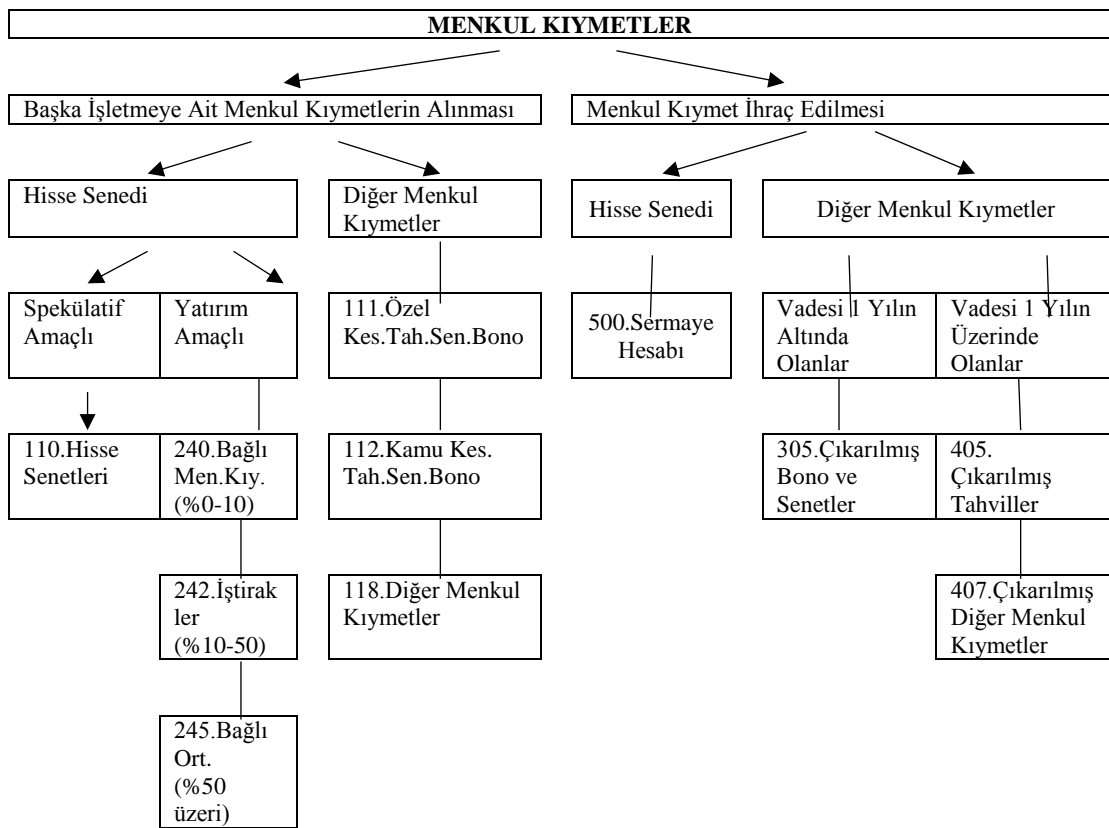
MENKUL KIYMETLER

Başka İşletmeye Ait Menkul Kıymetlerin Alınması

Menkul Kıymet İhraç Edilmesi

Hisse Senedi

Diğer Menkul Kıymetler

Hisse Senedi

Diğer Menkul Kıymetler

Spekülatif Amaçlı

Yatırım Amaçlı

111.Özel Kes.Tah.Sen.Bono

500.Sermaye Hesabı

Vadesi 1 Yılın Altında Olanlar

Vadesi 1 Yılın Üzerinde Olanlar

110.Hisse Senetleri

240.Bağlı Men.Kıy. (%0-10)

112.Kamu Kes. Tah.Sen.Bono

305.Çıkarılmış Bono ve Senetler

405. Çıkarılmış Tahviller

242.İştirakler (%10-50)

118.Diğer Menkul Kıymetler

407.Çıkarılmış Diğer Menkul Kıymetler

245.Bağlı Ort. (%50 üzeri)